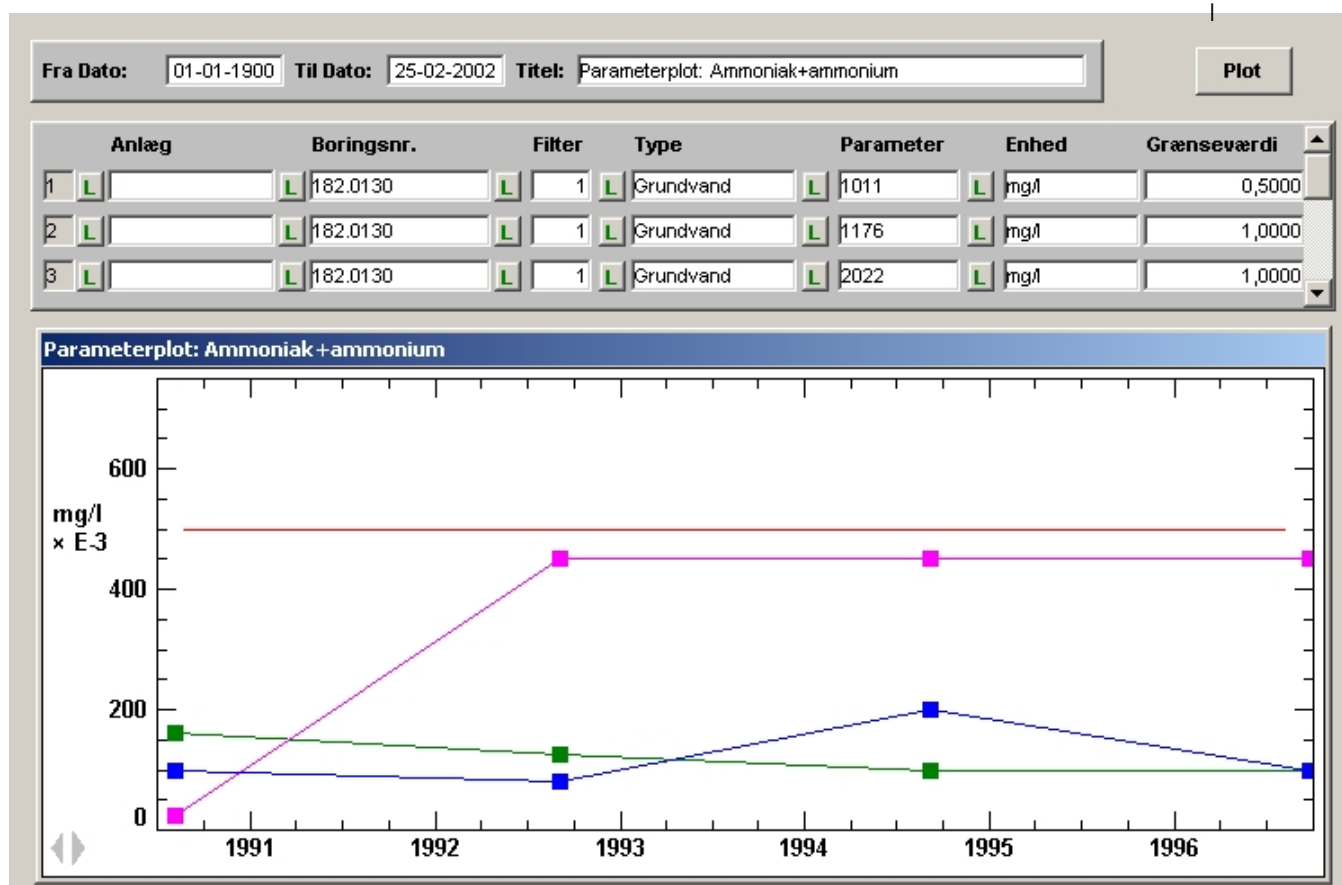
Fra Dato: 01-01-1900 Til Dato: 25-02-2002 Titel: Parameterplot: Ammoniak+ammonium

Plot

|  | Anlæg | Boringsnr. | Filter | Type | Parameter | Enhed | Grænseværdi |
|---|---|---|---|---|---|---|---|
| 1 | L | L 182.0130 | L 1 | L Grundvand | L 1011 | L mg/l | 0,5000 |
| 2 | L | L 182.0130 | L 1 | L Grundvand | L 1176 | L mg/l | 1,0000 |
| 3 | L | L 182.0130 | L 1 | L Grundvand | L 2022 | L mg/l | 1,0000 |

Parameterplot: Ammoniak+ammonium

mg/l × E-3

600

400

200

0

1991 1992 1993 1994 1995 1996